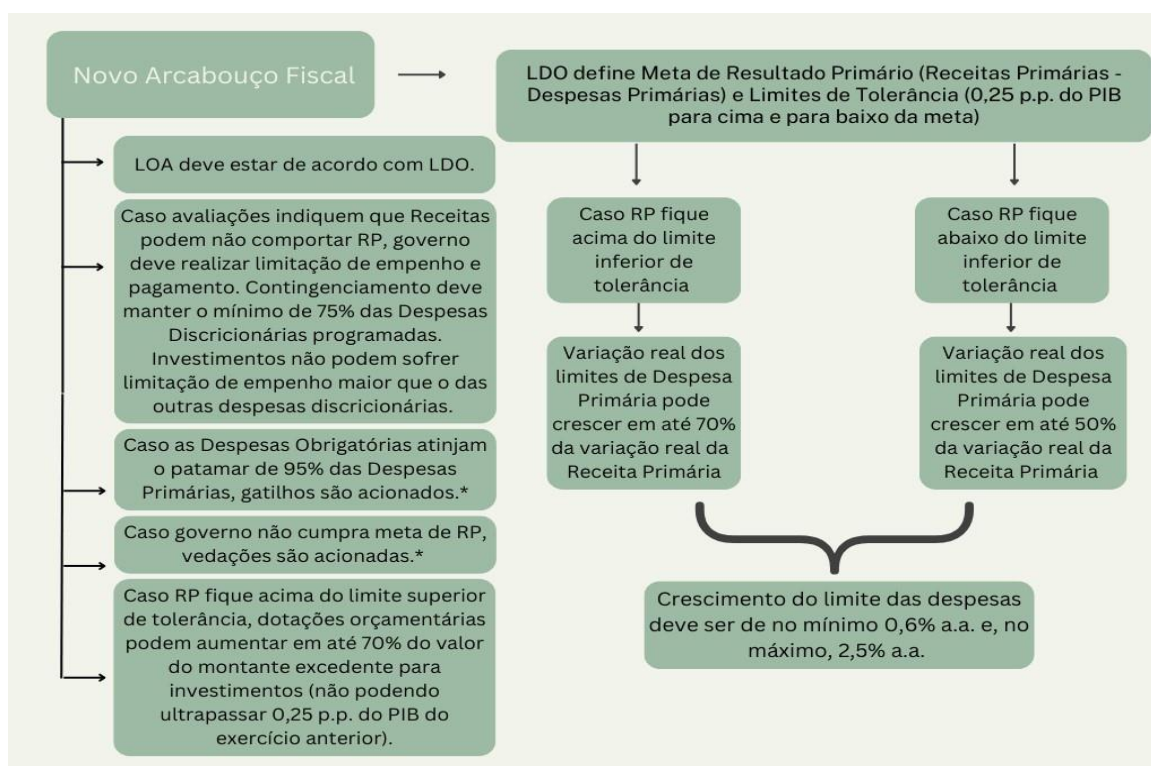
Novo Arcabouço Fiscal

LDO define Meta de Resultado Primário (Receitas Primárias - Despesas Primárias) e Limites de Tolerância (0,25 p.p. do PIB para cima e para baixo da meta)

LOA deve estar de acordo com LDO.

Caso avaliações indiquem que Receitas podem não comportar RP, governo deve realizar limitação de empenho e pagamento. Contingenciamento deve manter o mínimo de 75% das Despesas Discricionárias programadas. Investimentos não podem sofrer limitação de empenho maior que o das outras despesas discricionárias.

Caso as Despesas Obrigatórias atinjam o patamar de 95% das Despesas Primárias, gatilhos são acionados.*

Caso governo não cumpra meta de RP, vedações são acionadas.*

Caso RP fique acima do limite superior de tolerância, dotações orçamentárias podem aumentar em até 70% do valor do montante excedente para investimentos (não podendo ultrapassar 0,25 p.p. do PIB do exercício anterior).

Caso RP fique acima do limite inferior de tolerância

Variação real dos limites de Despesa Primária pode crescer em até 70% da variação real da Receita Primária

Caso RP fique abaixo do limite inferior de tolerância

Variação real dos limites de Despesa Primária pode crescer em até 50% da variação real da Receita Primária

Crescimento do limite das despesas deve ser de no mínimo 0,6% a.a. e, no máximo, 2,5% a.a.